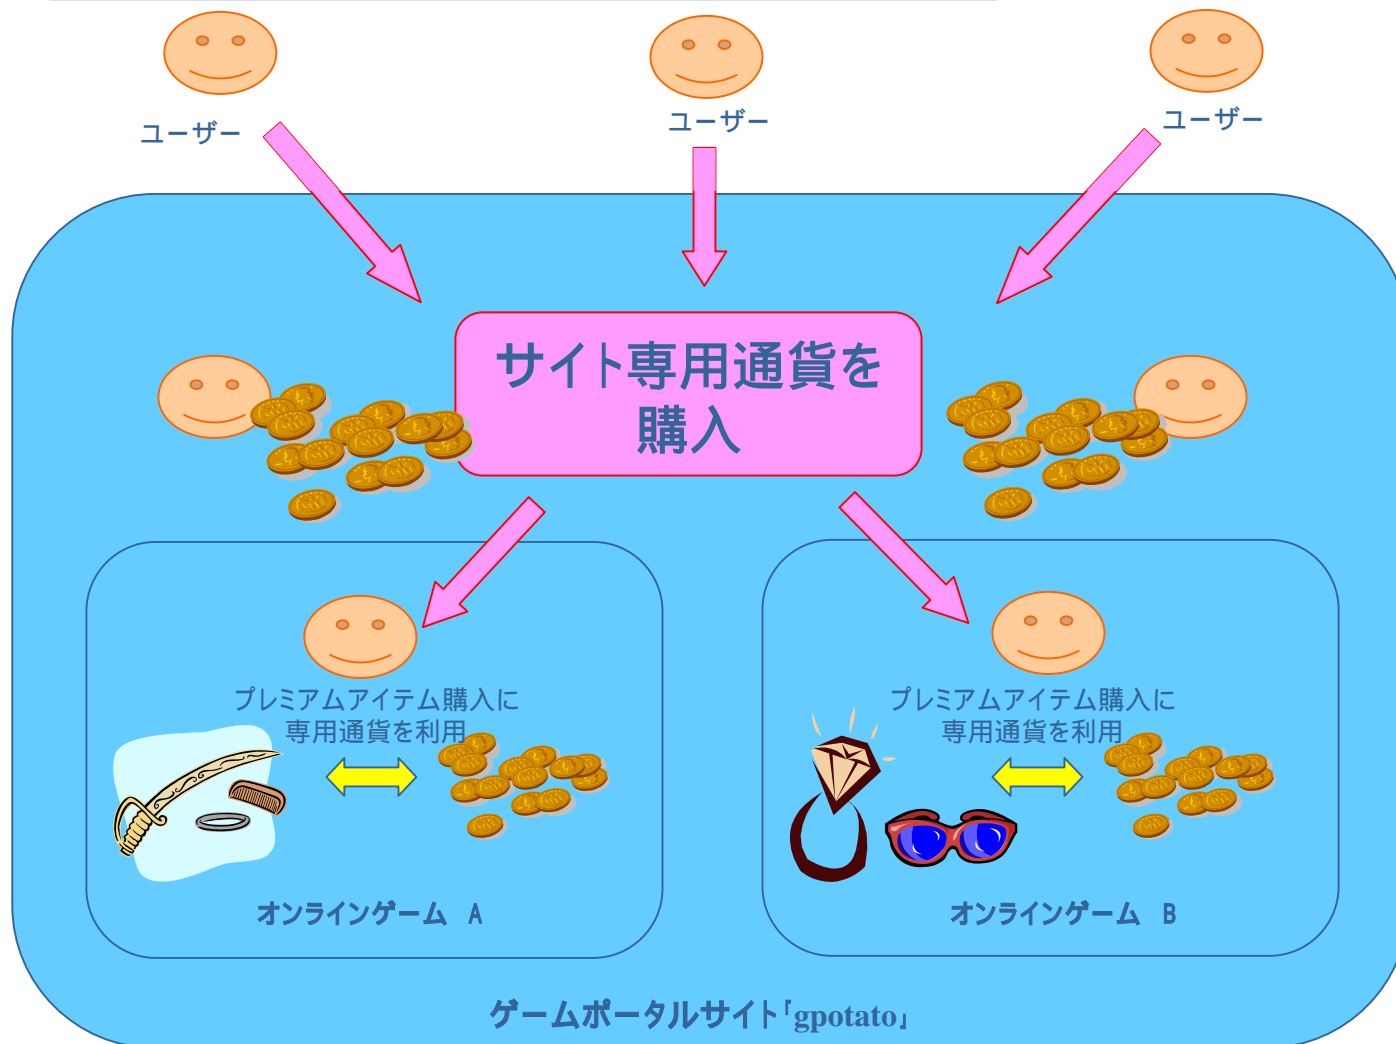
ユーザー

ユーザー

ユーザー

サイト専用通貨を購入

プレミアムアイテム購入に専用通貨を利用

オンラインゲーム A

プレミアムアイテム購入に専用通貨を利用

オンラインゲーム B

ゲームポータルサイト「gpotato」